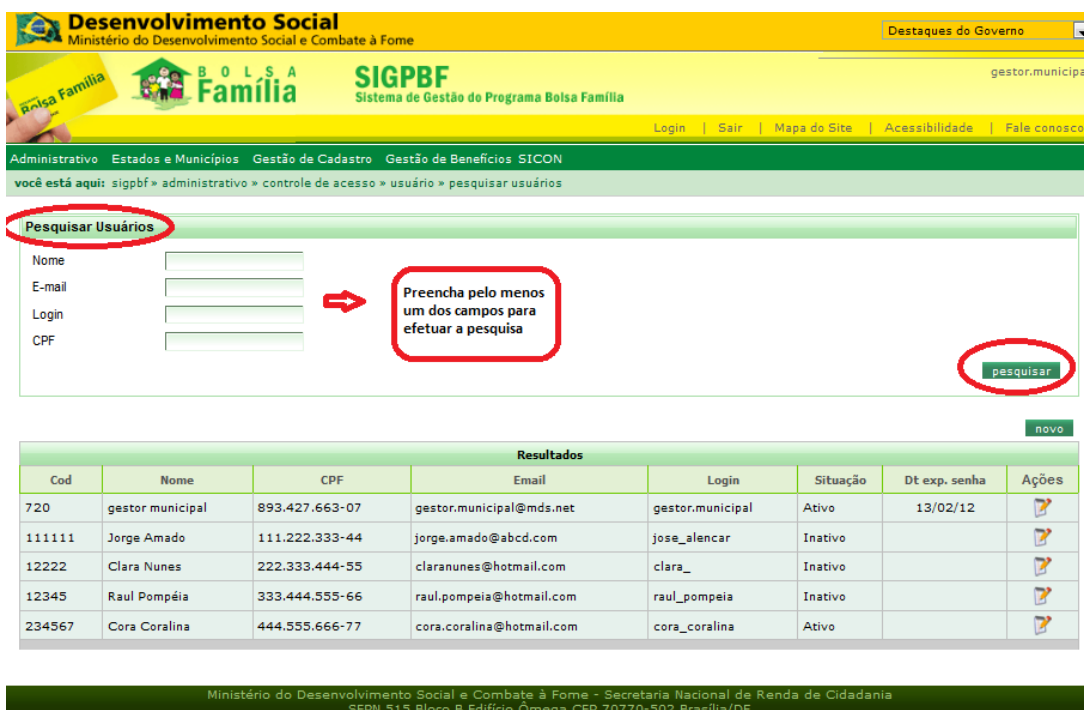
Desenvolvimento Social
Ministério do Desenvolvimento Social e Combate à Fome

Destaques do Governo

Bolsa Família

BOLSA Família

SIGPBF
Sistema de Gestão do Programa Bolsa Família

gestor.municipa

Login | Sair | Mapa do Site | Acessibilidade | Fale conosco

Administrativo Estados e Municípios Gestão de Cadastro Gestão de Benefícios SICON

você está aqui: sigpbf » administrativo » controle de acesso » usuário » pesquisar usuários

Pesquisar Usuários

Nome
E-mail
Login
CPF

Preencha pelo menos um dos campos para efetuar a pesquisa

pesquisar

novo

Resultados

| Cod | Nome | CPF | Email | Login | Situação | Dt exp. senha | Ações |
|---|---|---|---|---|---|---|---|
| 720 | gestor municipal | 893.427.663-07 | gestor.municipal@mds.net | gestor.municipal | Ativo | 13/02/12 | |
| 111111 | Jorge Amado | 111.222.333-44 | jorge.amado@abcd.com | jose_alencar | Inativo | | |
| 12222 | Clara Nunes | 222.333.444-55 | claranunes@hotmail.com | clara_ | Inativo | | |
| 12345 | Raul Pompéia | 333.444.555-66 | raul.pompeia@hotmail.com | raul_pompeia | Inativo | | |
| 234567 | Cora Coralina | 444.555.666-77 | cora.coralina@hotmail.com | cora_coralina | Ativo | | |

Ministério do Desenvolvimento Social e Combate à Fome - Secretaria Nacional de Renda de Cidadania
SEPN 515 Bloco B Edifício Ômega CEP 70770-502 Brasília/DF